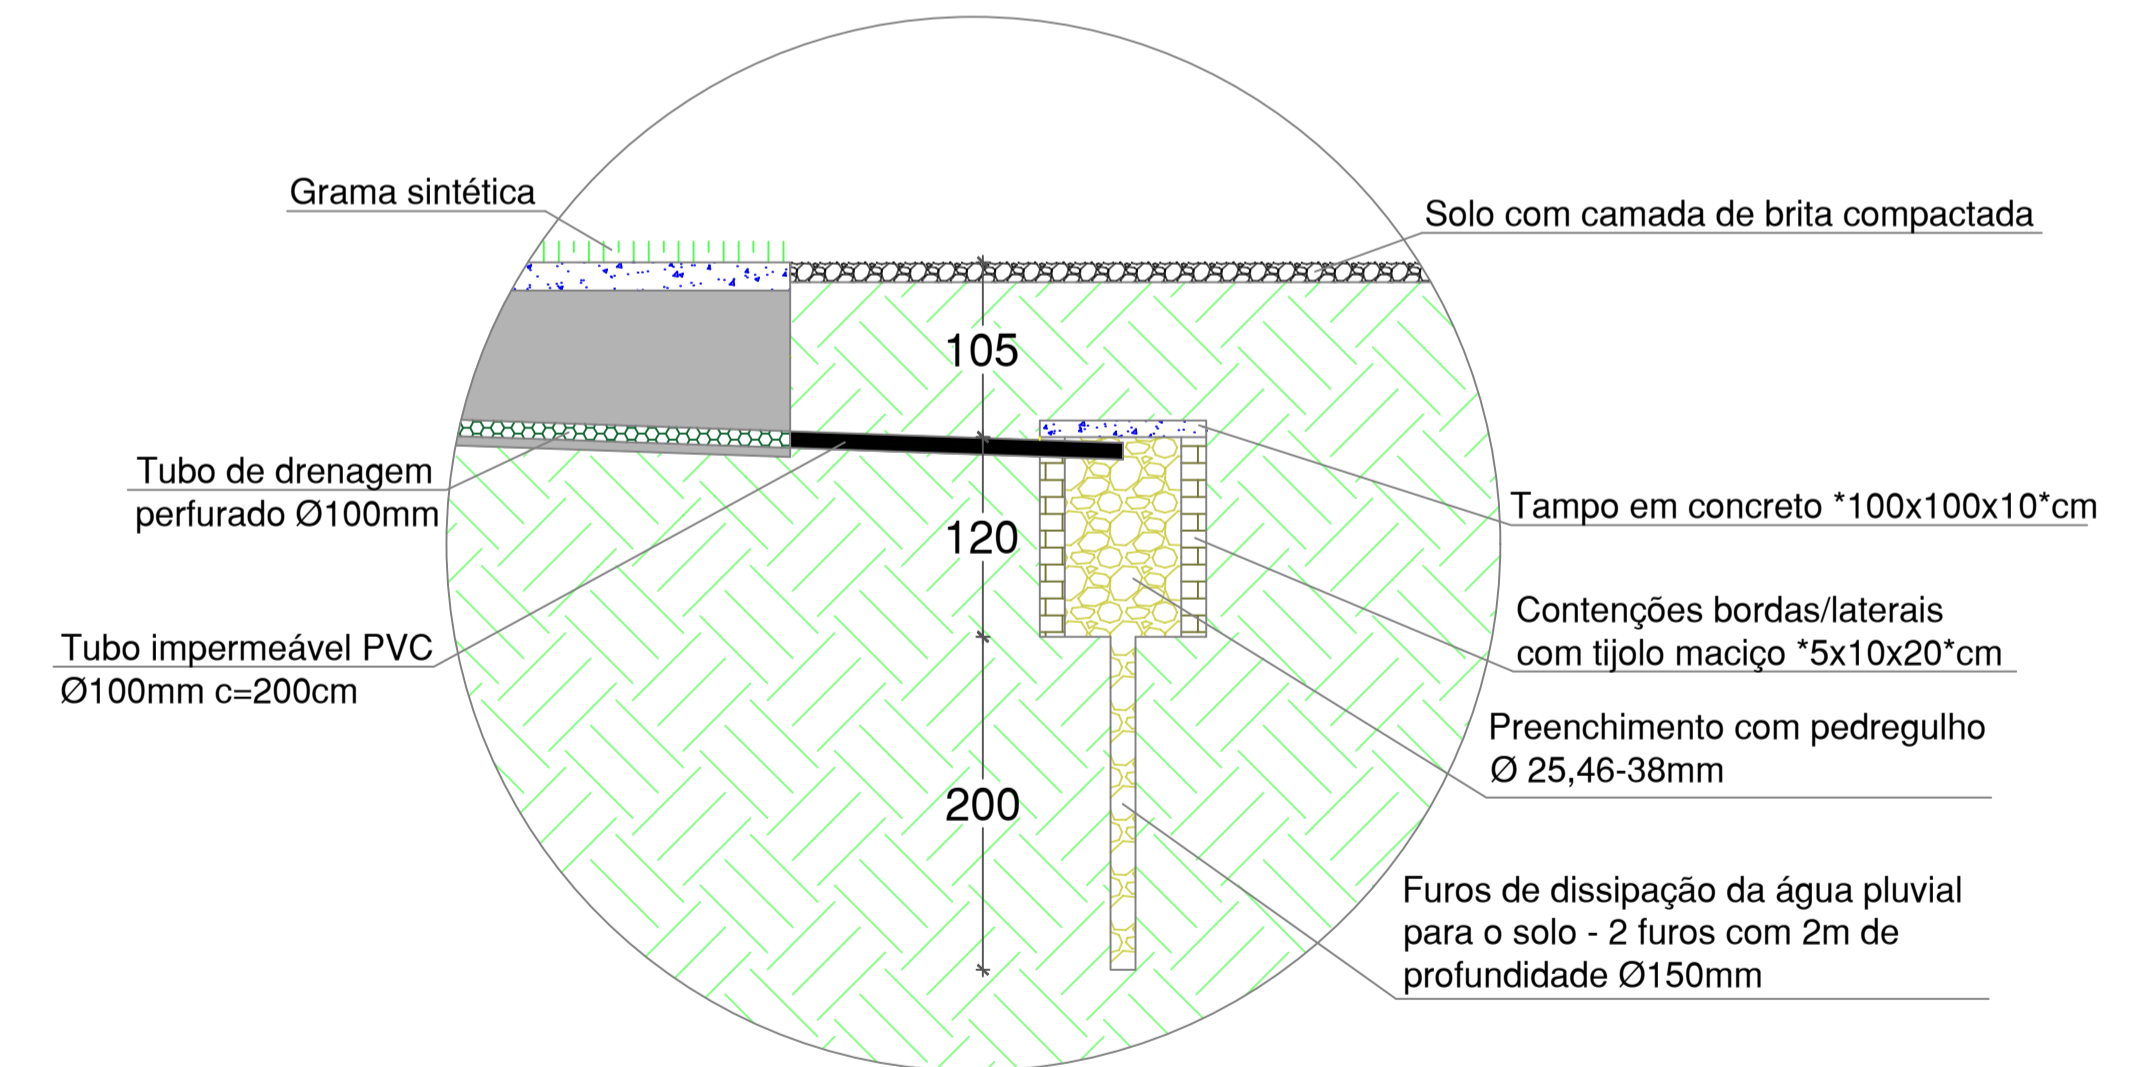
Grama sintética

Solo com camada de brita compactada

105

Tubo de drenagem perfurado Ø100mm

Tampo em concreto *100x100x10*cm

120

Contenções bordas/laterais com tijolo maciço *5x10x20*cm

Tubo impermeável PVC Ø100mm c=200cm

Preenchimento com pedregulho Ø 25,46-38mm

200

Furos de dissipação da água pluvial para o solo - 2 furos com 2m de profundidade Ø150mm